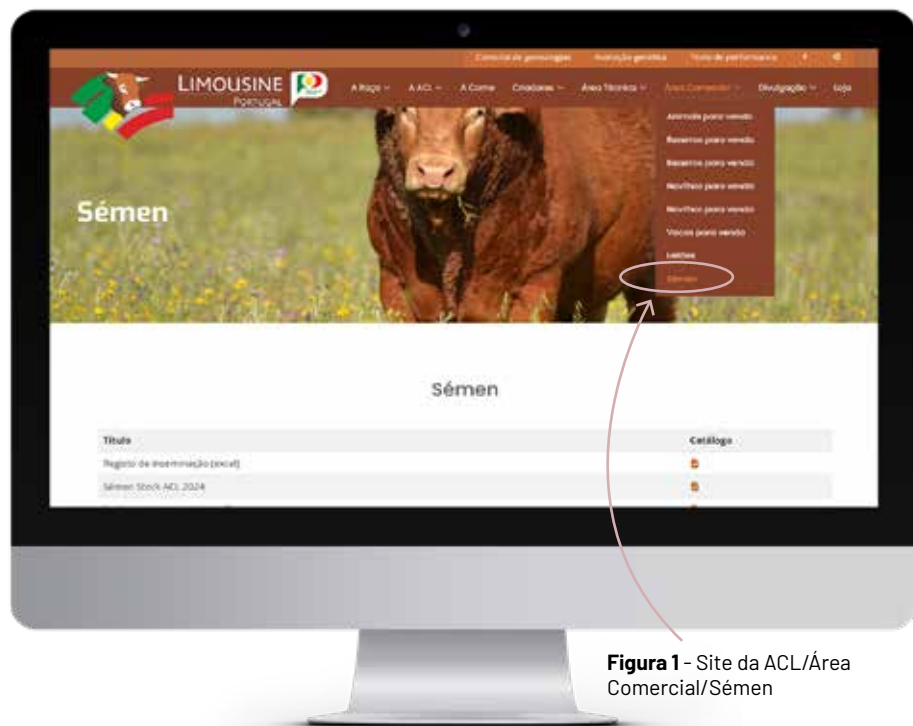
Concurso de genealogias Avaliação genética Testes de performance

LIMOUSINE PORTUGAL

A Raça A ACL A Carne Criadores Área Técnica Área Comercial Divulgação Loja

Animais para venda
Bezerros para venda
Bezerras para venda
Novilhos para venda
Novilhas para venda
Vacas para venda
Leilões
Sémen

Sémen

Sémen

| Título | Catálogo |
|---|---|
| Registo de inseminação (excel) | |
| Sémen Stock ACL 2024 | |

**Figura 1** - Site da ACL/Área Comercial/Sémen